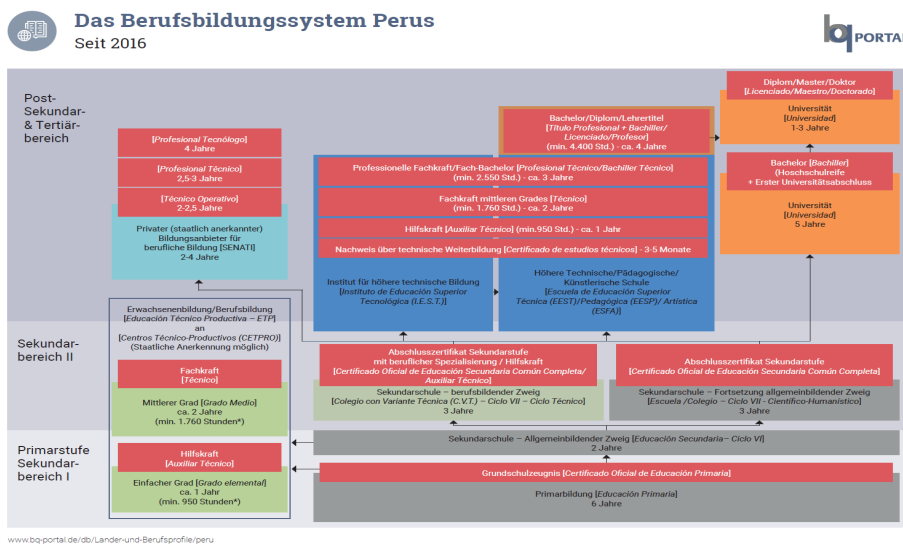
Das Berufsbildungssystem Perus
Seit 2016

bq PORTAL

Post-Sekundar- & Tertiär-bereich

Diplom/Master/Doktor
[Licenciado/Maestro/Doctorado]

Universität
[Universidad]
1-3 Jahre

Bachelor/Diplom/Lehrertitel
[Título Profesional + Bachiller/ Licenciado/Profesor]
(min. 4.400 Std.) - ca. 4 Jahre

Bachelor [Bachiller]
(Hoschschulreife + Erster Universitätsabschluss

Universität
[Universidad]
5 Jahre

[Profesional Tecnólogo]
4 Jahre

[Profesional Técnico]
2,5-3 Jahre

[Técnico Operativo]
2-2,5 Jahre

Privater (staatlich anerkannter) Bildungsanbieter für berufliche Bildung [SENATI]
2-4 Jahre

Professionelle Fachkraft/Fach-Bachelor [Profesional Técnico/Bachiller Técnico]
(min. 2.550 Std.) - ca. 3 Jahre

Fachkraft mittleren Grades [Técnico]
(min. 1.760 Std.) - ca. 2 Jahre

Hilfskraft [Auxiliar Técnico] (min.950 Std.) - ca. 1 Jahr

Nachweis über technische Weiterbildung [Certificado de estudios técnicos] - 3-5 Monate

Institut für höhere technische Bildung
[Instituto de Educación Superior Tecnológico (I.E.S.T.)]

Höhere Technische/Pädagogische/ Künstlerische Schule
[Escuela de Educación Superior Técnica (EEST)/Pedagógica (EESP)/ Artística (ESFA)]

Erwachsenenbildung/Berufsbildung
[Educación Técnico Productiva – ETP]
an
[Centros Técnico-Productivos (CETPRO)]
(Staatliche Anerkennung möglich)

Sekundar-bereich II

Fachkraft
[Técnico]

Mittlerer Grad [Grado Medio]
ca. 2 Jahre
(min. 1.760 Stunden*)

Abschlusszertifikat Sekundarstufe mit beruflicher Spezialisierung / Hilfskraft
[Certificado Oficial de Educación Secundaria Común Completa/ Auxiliar Técnico]

Sekundarschule – berufsbildender Zweig
[Colegio con Variante Técnica (C.V.T.) – Ciclo VII – Ciclo Técnico]
3 Jahre

Abschlusszertifikat Sekundarstufe
[Certificado Oficial de Educación Secundaria Común Completa]

Sekundarschule – Fortsetzung allgemeinbildender Zweig
[Escuela /Colegio – Ciclo VII - Científico-Humanístico]
3 Jahre

Primarstufe Sekundar-bereich I

Hilfskraft
[Auxiliar Técnico]

Einfacher Grad [Grado elemental]
ca. 1 Jahr
(min. 950 Stunden*)

Sekundarschule – Allgemeinbildender Zweig [Educación Secundaria– Ciclo VI]
2 Jahre

Grundschulzeugnis [Certificado Oficial de Educación Primaria]

Primarbildung [Educación Primaria]
6 Jahre

www.bq-portal.de/db/Lander-und-Berufsprofile/peru